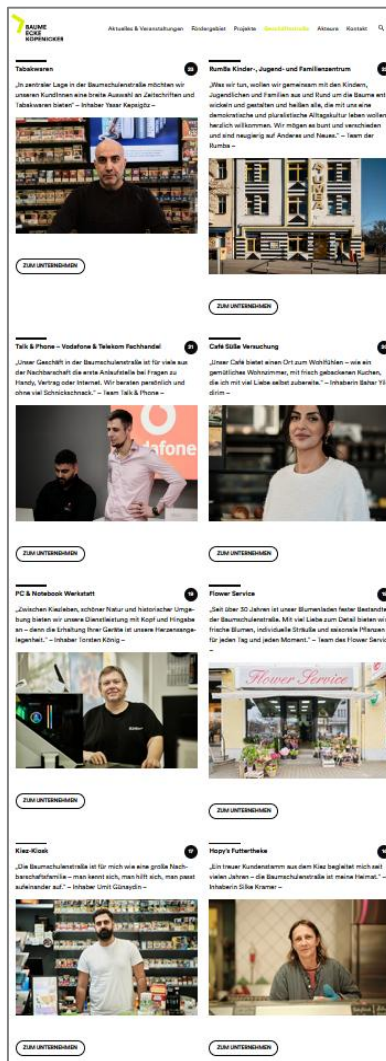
BAUME ECKE KÖPENICKER

Aktuelles & Veranstaltungen Fördergebiet Projekte Geschäftswelt Akteure Kontakt

Tabakwaren

23

„In zentraler Lage in der Baumschulenstraße möchten wir unseren Kundinnen eine breite Auswahl an Zeitschriften und Tabakwaren bieten" – Inhaber Yasar Kepsigtz –

ZUM UNTERNEHMEN

Rumba Kinder-, Jugend- und Familienzentrum

„Was wir tun, wollen wir gemeinsam mit den Kindern, Jugendlichen und Familien aus und Rund um die Baume entwickeln und gestalten und heißen alle, die mit uns eine demokratische und pluralistische Alltagskultur leben wollen herzlich willkommen. Wir mögen es bunt und verschieden und sind neugierig auf Anderes und Neues." – Team der Rumba –

ZUM UNTERNEHMEN

Talk & Phone – Vodafone & Telekom Fachhandel

21

„Unser Geschäft in der Baumschulenstraße ist für viele aus der Nachbarschaft die erste Anlaufstelle bei Fragen zu Handy, Vertrag oder Internet. Wir beraten persönlich und ohne viel Schnickschnack." – Team Talk & Phone –

ZUM UNTERNEHMEN

Café Süße Versuchung

„Unser Café bietet einen Ort zum Wohlfühlen – wie ein gemütliches Wohnzimmer, mit frisch gebackenen Kuchen, die ich mit viel Liebe selbst zubereite." – Inhaberin Bahar Yildirim –

ZUM UNTERNEHMEN

PC & Notebook Werkstatt

19

„Zwischen Kiezleben, schöner Natur und historischer Umgebung bieten wir unsere Dienstleistung mit Kopf und Hingabe an – denn die Erhaltung Ihrer Geräte ist unsere Herzensangelegenheit." – Inhaber Torsten König –

ZUM UNTERNEHMEN

Flower Service

„Seit über 30 Jahren ist unser Blumenladen fester Bestandteil der Baumschulenstraße. Mit viel Liebe zum Detail bieten wir frische Blumen, individuelle Sträuße und saisonale Pflanzen für jeden Tag und jeden Moment." – Team des Flower Service –

Flower Service

ZUM UNTERNEHMEN

Kiez-Kiosk

17

„Die Baumschulenstraße ist für mich wie eine große Nachbarschaftsfamilie – man kennt sich, man hilft sich, man passt aufeinander auf." – Inhaber Umit Günaydin –

ZUM UNTERNEHMEN

Hopy's Futtertheke

„Ein treuer Kundenstamm aus dem Kiez begleitet mich seit vielen Jahren – die Baumschulenstraße ist meine Heimat." – Inhaberin Silke Kramer –

ZUM UNTERNEHMEN